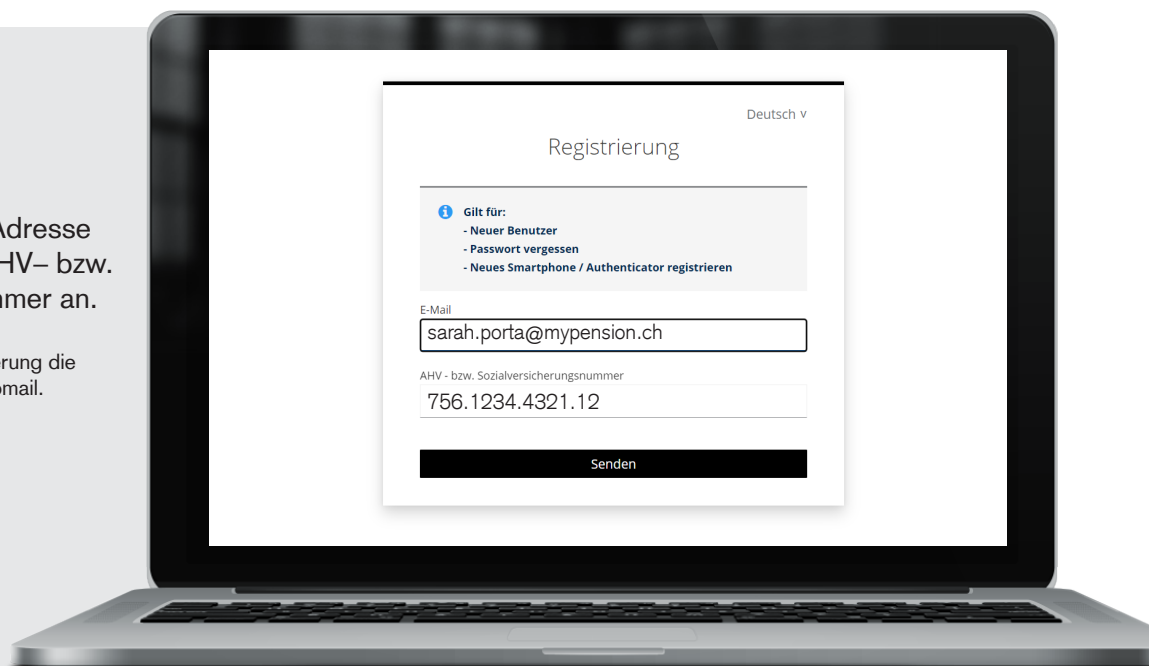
Adresse
HV– bzw.
mmer an.

erung die
pmail.

Deutsch v

Registrierung

Gilt für:
- Neuer Benutzer
- Passwort vergessen
- Neues Smartphone / Authenticator registrieren

E-Mail
sarah.porta@mypension.ch

AHV - bzw. Sozialversicherungsnummer
756.1234.4321.12

Senden